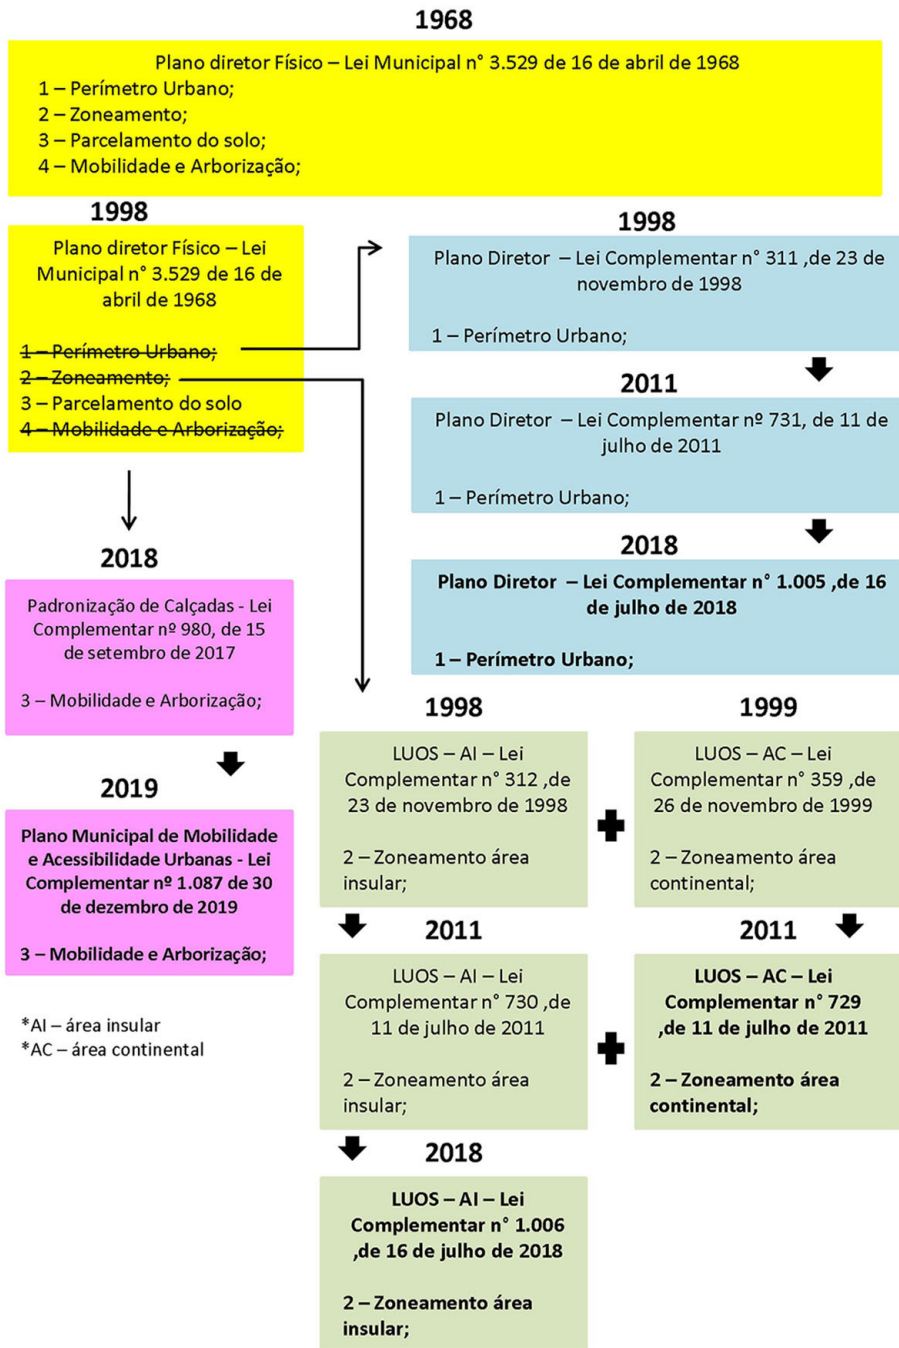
1968

Plano diretor Físico – Lei Municipal n° 3.529 de 16 de abril de 1968
1 – Perímetro Urbano;
2 – Zoneamento;
3 – Parcelamento do solo;
4 – Mobilidade e Arborização;

1998

Plano diretor Físico – Lei Municipal n° 3.529 de 16 de abril de 1968

1 – Perímetro Urbano;
2 – Zoneamento;
3 – Parcelamento do solo
4 – Mobilidade e Arborização;

1998

Plano Diretor – Lei Complementar n° 311 ,de 23 de novembro de 1998

1 – Perímetro Urbano;

2011

Plano Diretor – Lei Complementar nº 731, de 11 de julho de 2011

1 – Perímetro Urbano;

2018

Plano Diretor – Lei Complementar n° 1.005 ,de 16 de julho de 2018

1 – Perímetro Urbano;

2018

Padronização de Calçadas - Lei Complementar nº 980, de 15 de setembro de 2017

3 – Mobilidade e Arborização;

2019

Plano Municipal de Mobilidade e Acessibilidade Urbanas - Lei Complementar nº 1.087 de 30 de dezembro de 2019

3 – Mobilidade e Arborização;

*AI – área insular
*AC – área continental

1998

LUOS – AI – Lei Complementar n° 312 ,de 23 de novembro de 1998

2 – Zoneamento área insular;

1999

LUOS – AC – Lei Complementar n° 359 ,de 26 de novembro de 1999

2 – Zoneamento área continental;

2011

LUOS – AI – Lei Complementar n° 730 ,de 11 de julho de 2011

2 – Zoneamento área insular;

2011

LUOS – AC – Lei Complementar n° 729 ,de 11 de julho de 2011

2 – Zoneamento área continental;

2018

LUOS – AI – Lei Complementar n° 1.006 ,de 16 de julho de 2018

2 – Zoneamento área insular;